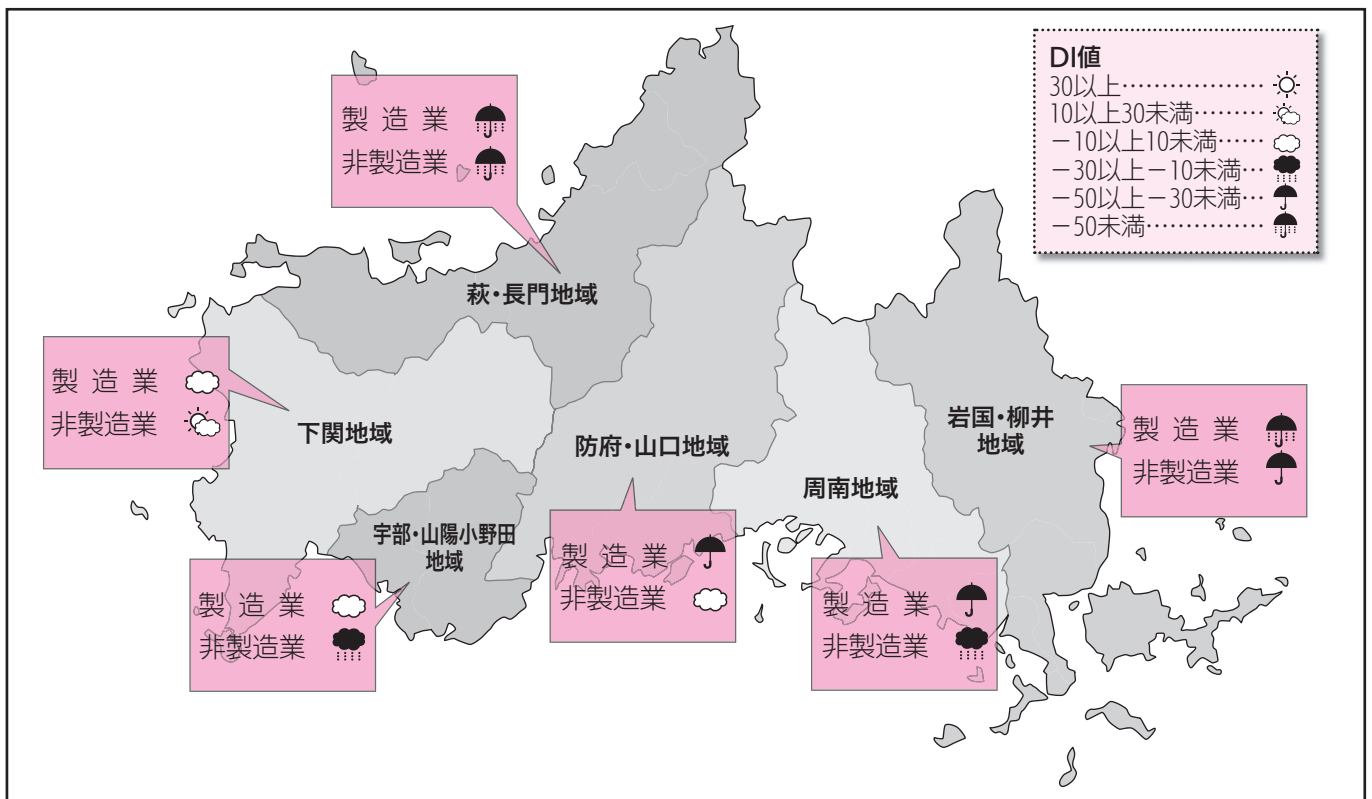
DI値
30以上…………………
10以上30未満………
－10以上10未満……
－30以上－10未満…
－50以上－30未満…
－50未満…………………

製造業
非製造業

萩・長門地域

製造業
非製造業

下関地域

防府・山口地域

周南地域

岩国・柳井地域

製造業
非製造業

宇部・山陽小野田地域

製造業
非製造業

製造業
非製造業

製造業
非製造業